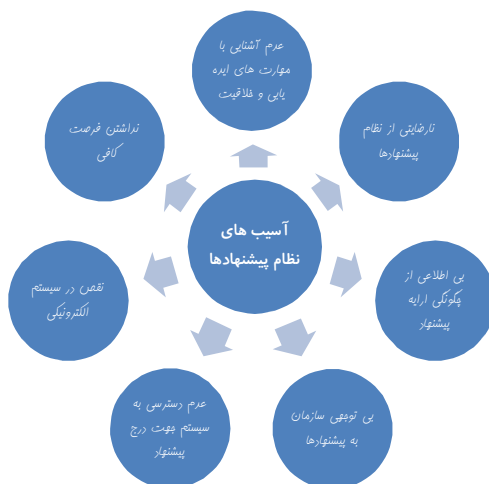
آسیب های نظام پیشنهادها

عدم آشنایی با مهارت های ایده یابی و خلاقیت

نارضایتی از نظام پیشنهادها

بی اطلاعی از چگونگی ارایه پیشنهاد

بی توجهی سازمان به پیشنهادها

عدم دسترسی به سیستم جهت درج پیشنهاد

نقص در سیستم الکترونیکی

نداشتن فرصت کافی